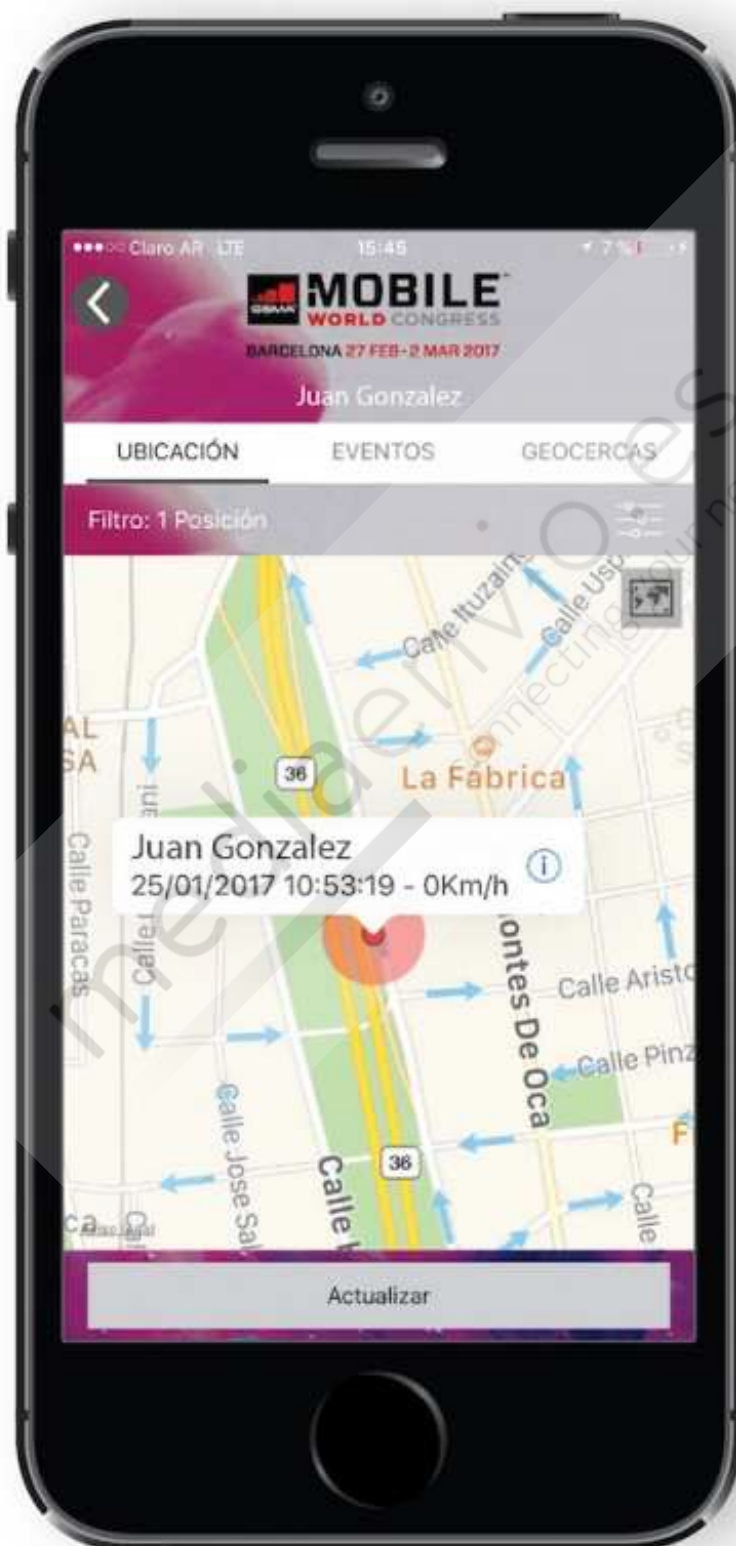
●●●○○ Claro AR LTE 15:45 7%

GSMA MOBILE WORLD CONGRESS
BARCELONA 27 FEB-2 MAR 2017

Juan Gonzalez

UBICACIÓN EVENTOS GEOCERCAS

Filtro: 1 Posición

Calle Ituzaing
Calle Uso
AL
SA
36
La Fábrica
Calle Paracas
Calle
Juan Gonzalez
25/01/2017 10:53:19 - 0Km/h
ontes De Oca
Calle Aristo
Calle Pinz
Calle Jose Sal
Calle
36
Ca
Calle
F

Actualizar

medialive.es